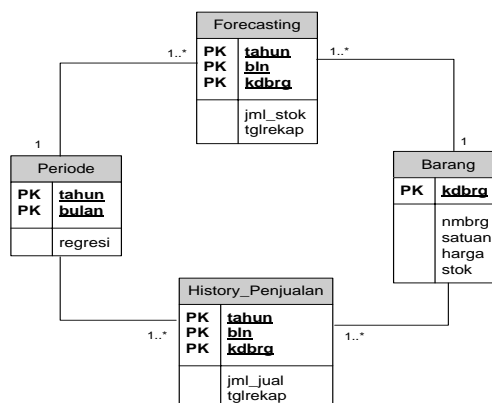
Forecasting

| PK | tahun |
|---|---|
| PK | bln |
| PK | kdbrg |
| | jml_stok tglrekap |

1..*

1..*

1

1

Periode

| PK | tahun |
|---|---|
| PK | bulan |
| | regresi |

Barang

| PK | kdbrg |
|---|---|
| | nmbrg satuan harga stok |

History_Penjualan

| PK | tahun |
|---|---|
| PK | bln |
| PK | kdbrg |
| | jml_jual tglrekap |

1..*

1..*